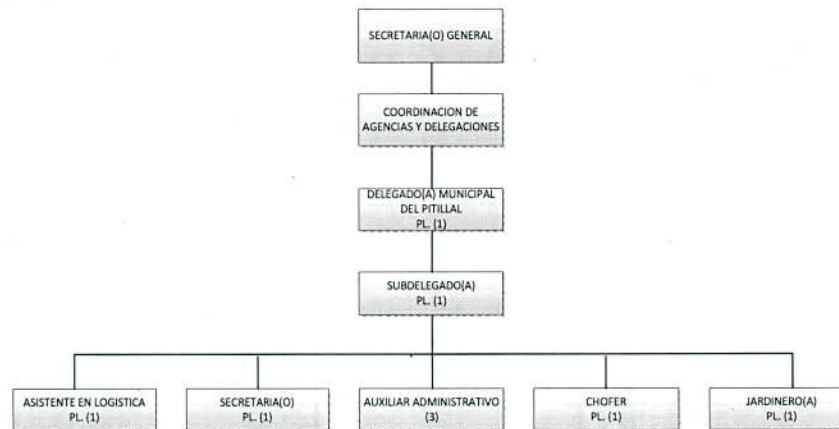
SECRETARIA(O) GENERAL

COORDINACION DE AGENCIAS Y DELEGACIONES

DELEGADO(A) MUNICIPAL DEL PITILLAL
PL. (1)

SUBDELEGADO(A)
PL. (1)

ASISTENTE EN LOGISTICA
PL. (1)

SECRETARIA(O)
PL. (1)

AUXILIAR ADMINISTRATIVO
(3)

CHOFER
PL. (1)

JARDINERO(A)
PL. (1)